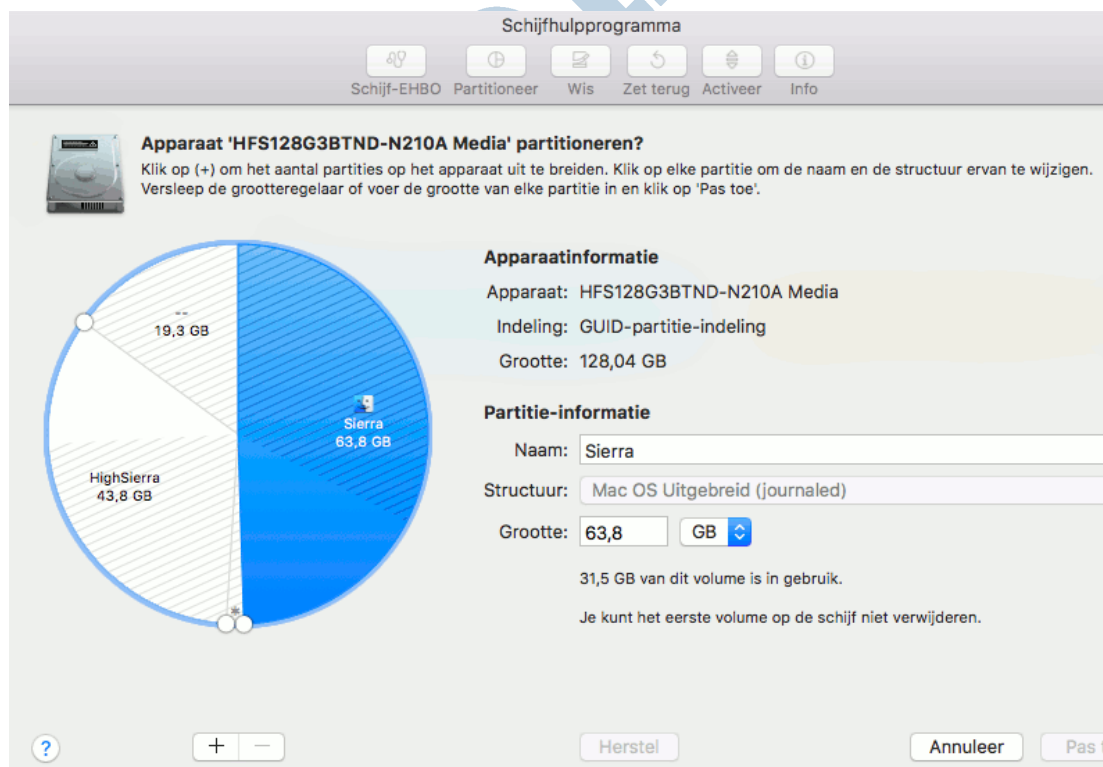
Schijfhulpprogramma

Schijf-EHBO Partitioneer Wis Zet terug Activeer Info

Apparaat 'HFS128G3BTND-N210A Media' partitioneren?

Klik op (+) om het aantal partities op het apparaat uit te breiden. Klik op elke partitie om de naam en de structuur ervan te wijzigen. Versleep de grootteregelaar of voer de grootte van elke partitie in en klik op 'Pas toe'.

--
19,3 GB

Sierra
63,8 GB

HighSierra
43,8 GB

*

Apparaatinformatie

Apparaat: HFS128G3BTND-N210A Media

Indeling: GUID-partitie-indeling

Grootte: 128,04 GB

Partitie-informatie

Naam: Sierra

Structuur: Mac OS Uitgebreid (journaled)

Grootte: 63,8 GB

31,5 GB van dit volume is in gebruik.

Je kunt het eerste volume op de schijf niet verwijderen.

?

+ —

Herstel

Annuleer

Pas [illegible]